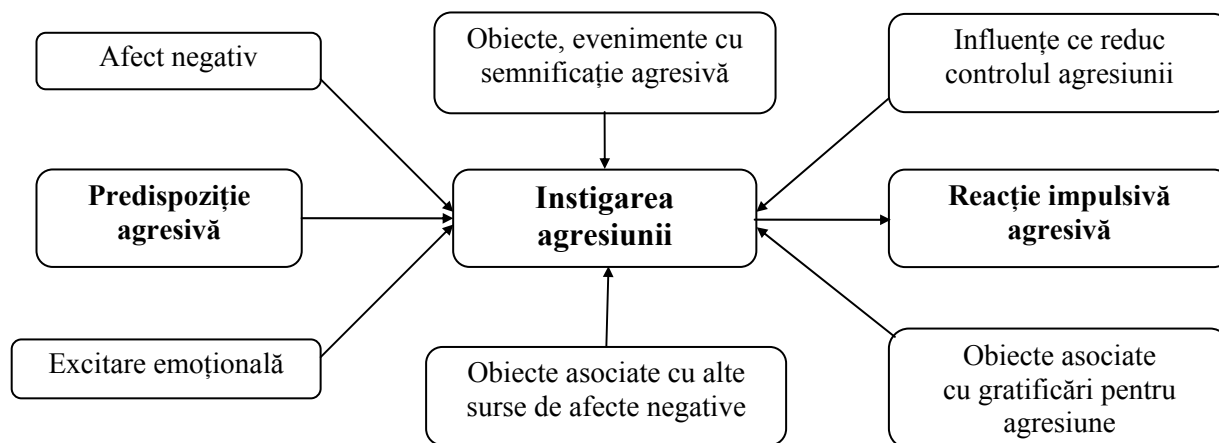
Afect negativ

Obiecte, evenimente cu semnificație agresivă

Influențe ce reduc controlul agresiunii

Predispoziție agresivă

Instigarea agresiunii

Reacție impulsivă agresivă

Excitare emoțională

Obiecte asociate cu alte surse de afecte negative

Obiecte asociate cu gratificări pentru agresiune